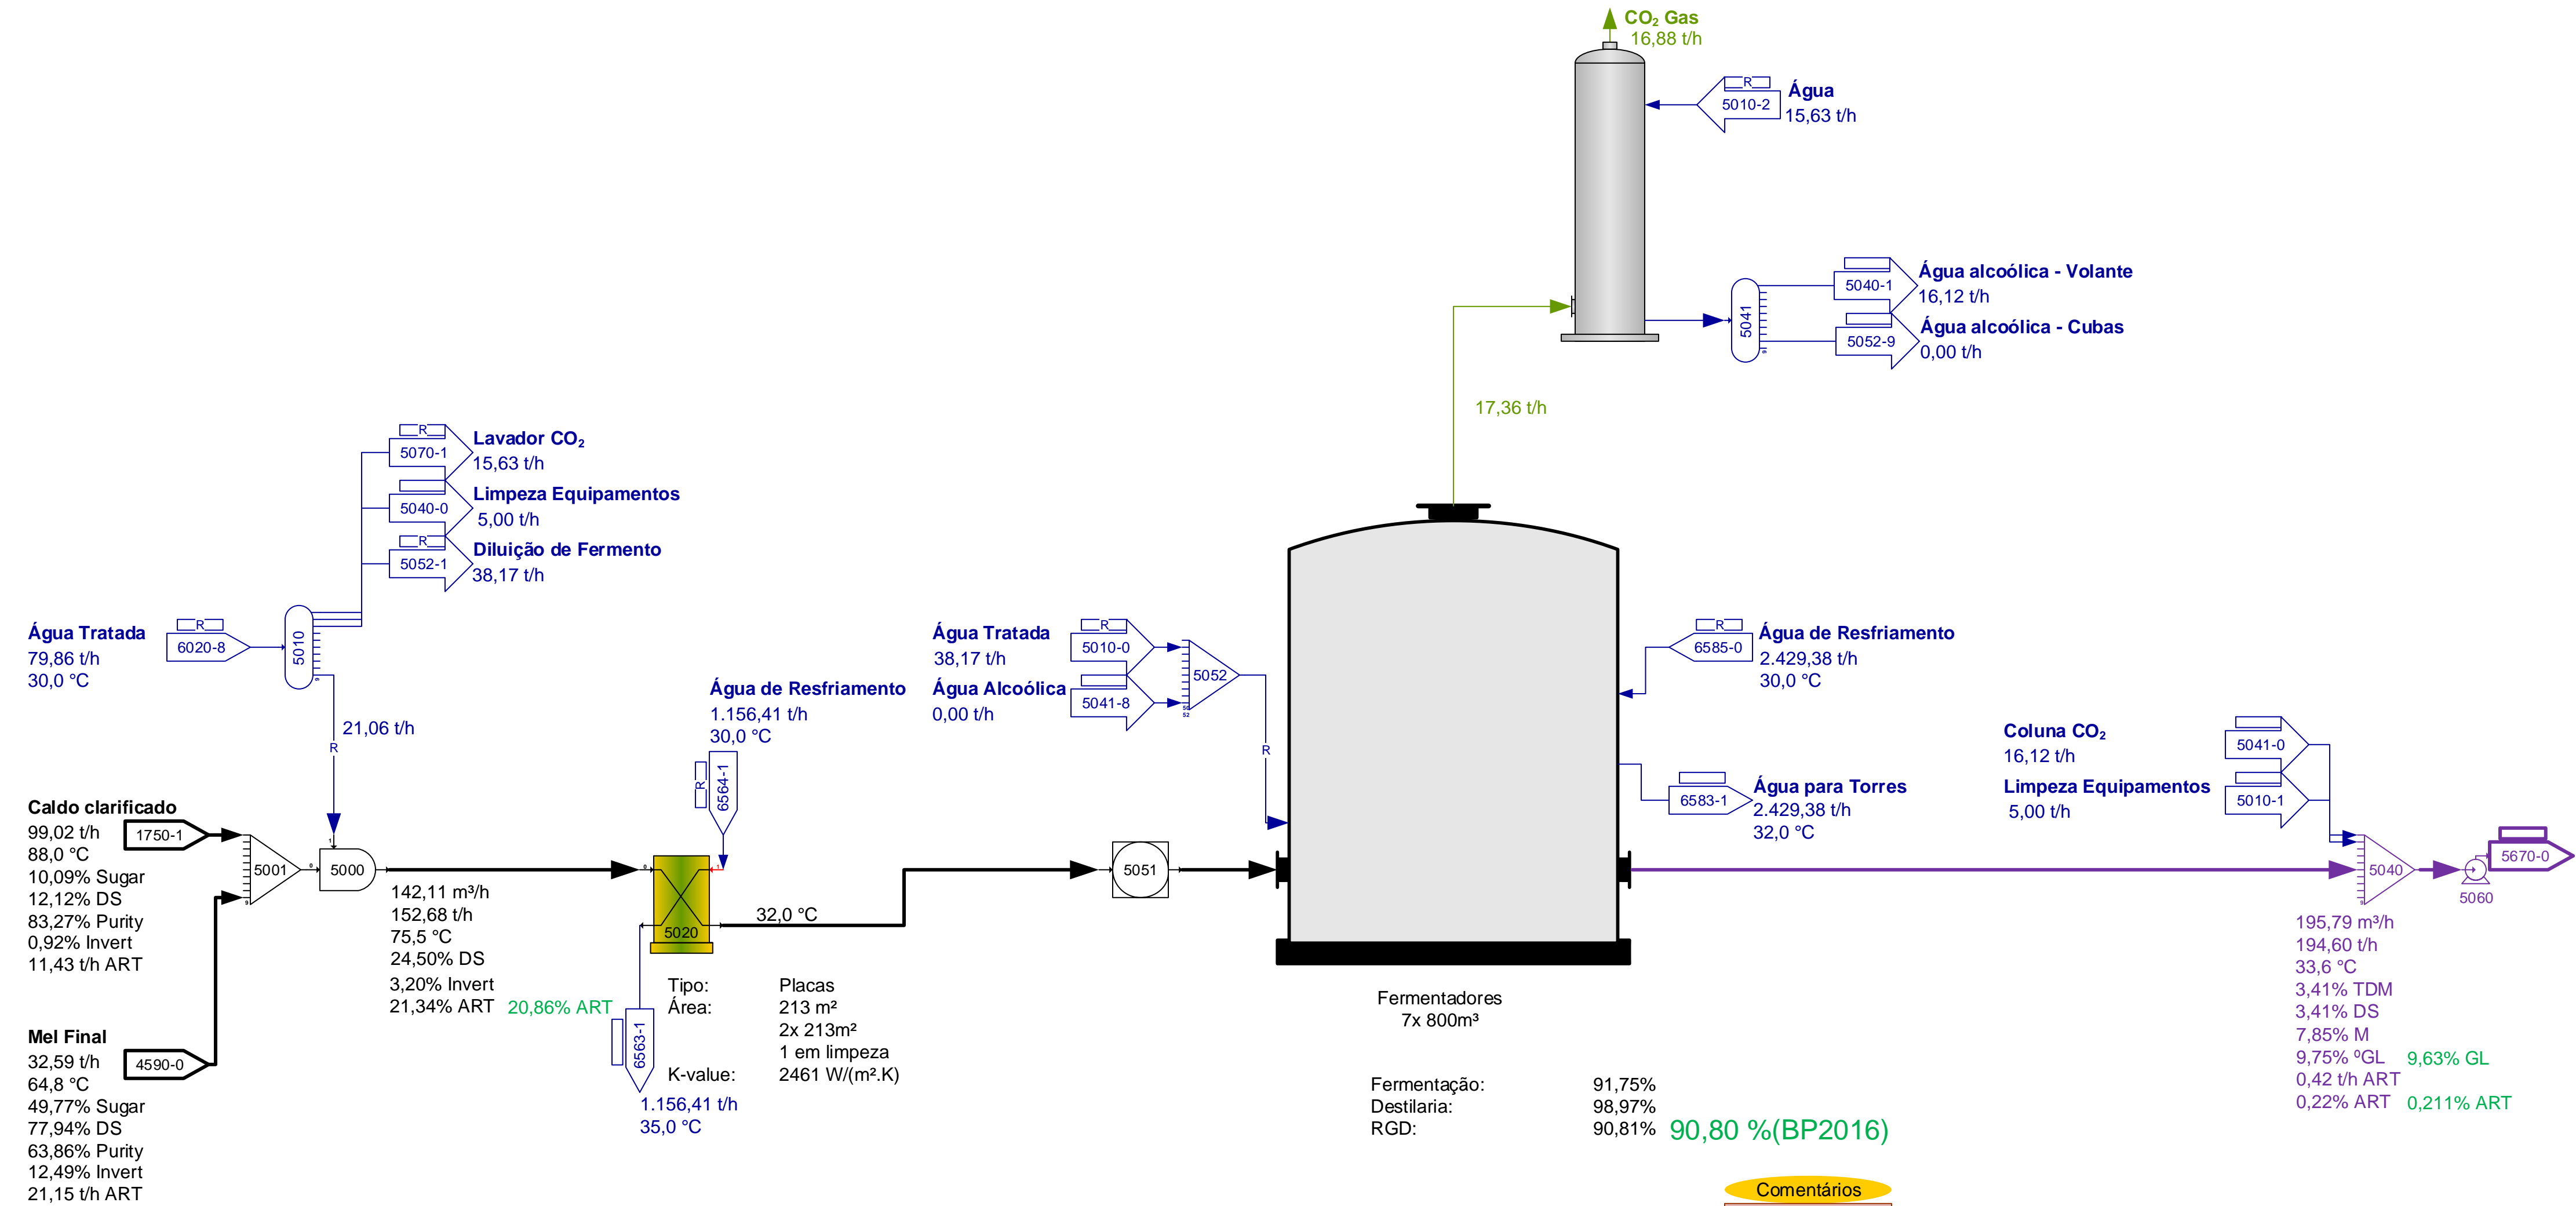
$CO_2$ Gas
16,88 t/h

R
5010-2
Água
15,63 t/h

5040-1
Água alcoólica - Volante
16,12 t/h
5041
5052-9
Água alcoólica - Cubas
0,00 t/h

17,36 t/h

R
5070-1
Lavador $CO_2$
15,63 t/h
5040-0
Limpeza Equipamentos
5,00 t/h
R
5052-1
Diluição de Fermento
38,17 t/h

Água Tratada
79,86 t/h
30,0 °C
R
6020-8
5010

21,06 t/h
R

Água Tratada
38,17 t/h
R
5010-0
Água Alcoólica
0,00 t/h
5041-8
5052
R

R
6585-0
Água de Resfriamento
2.429,38 t/h
30,0 °C

Água de Resfriamento
1.156,41 t/h
30,0 °C
R
6564-1

Coluna $CO_2$
16,12 t/h
5041-0
Limpeza Equipamentos
5,00 t/h
5010-1

6583-1
Água para Torres
2.429,38 t/h
32,0 °C

Caldo clarificado
99,02 t/h
88,0 °C
10,09% Sugar
12,12% DS
83,27% Purity
0,92% Invert
11,43 t/h ART
1750-1
5001
5000

142,11 m³/h
152,68 t/h
75,5 °C
24,50% DS
3,20% Invert
21,34% ART 20,86% ART

5020
32,0 °C
5051

5040
5670-0
5060

Mel Final
32,59 t/h
64,8 °C
49,77% Sugar
77,94% DS
63,86% Purity
12,49% Invert
21,15 t/h ART
4590-0

6563-1
1.156,41 t/h
35,0 °C

Tipo: Placas
Área: 213 m²
2x 213m²
1 em limpeza
K-value: 2461 W/(m².K)

Fermentadores
7x 800m³

Fermentação: 91,75%
Destilaria: 98,97%
RGD: 90,81% 90,80 %(BP2016)

195,79 m³/h
194,60 t/h
33,6 °C
3,41% TDM
3,41% DS
7,85% M
9,75% ºGL 9,63% GL
0,42 t/h ART
0,22% ART 0,211% ART

Comentários